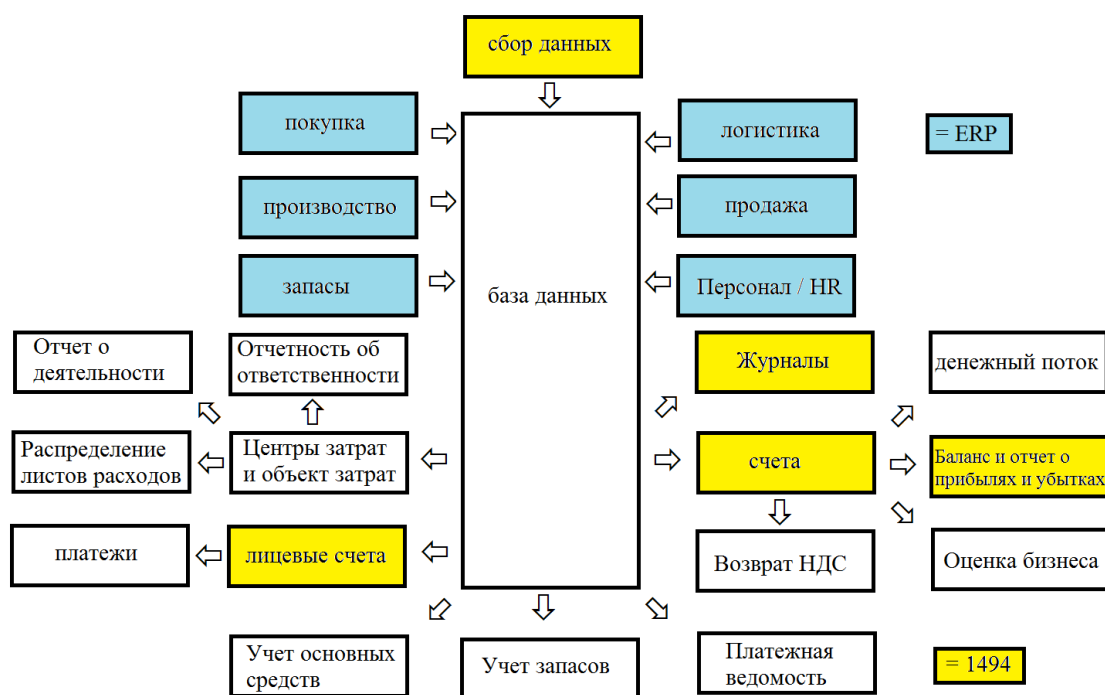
сбор данных

покупка

производство

запасы

логистика

продажа

Персонал / HR

= ERP

база данных

Отчет о деятельности

Отчетность об ответственности

Распределение листов расходов

Центры затрат и объект затрат

платежи

лицевые счета

Журналы

денежный поток

счета

Баланс и отчет о прибылях и убытках

Возврат НДС

Оценка бизнеса

Учет основных средств

Учет запасов

Платежная ведомость

= 1494